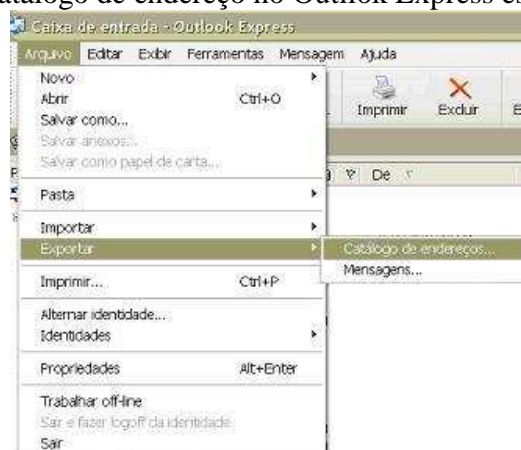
catálogo de endereço no Outlook Express e

Caixa de entrada - Outlook Express

Arquivo Editar Exibir Ferramentas Mensagem Ajuda

Novo
Abrir Ctrl+O
Salvar como...
Salvar anexos...
Salvar como papel de carta...
Pasta
Importar
Exportar
Imprimir... Ctrl+P
Alternar identidade...
Identidades
Propriedades Alt+Enter
Trabalhar off-line
Sair e fazer logoff da identidade
Sair

Imprimir Excluir

De

Catálogo de endereços...
Mensagens...